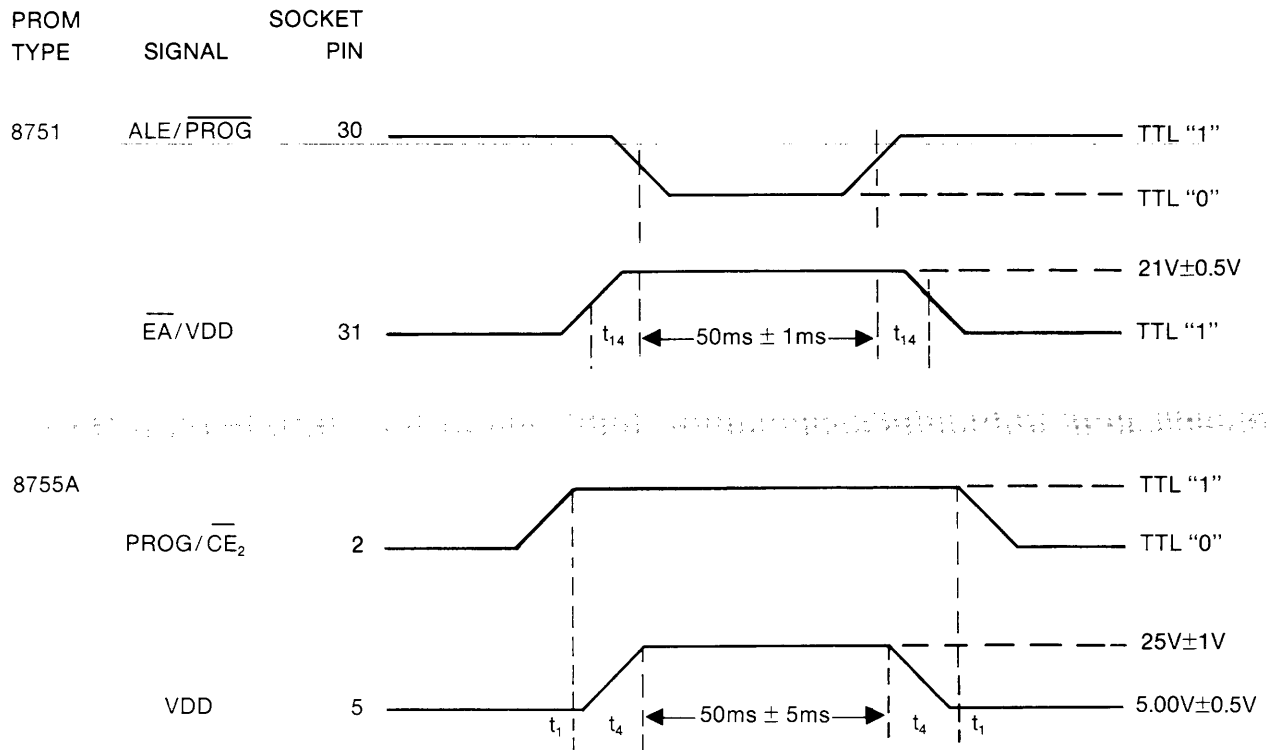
PROM TYPE SIGNAL SOCKET PIN

8751 $ALE/\overline{PROG}$ 30 TTL "1"

TTL "0"

21V±0.5V

$\overline{EA}/VDD$ 31 $t_{14}$ 50ms ± 1ms $t_{14}$ TTL "1"

8755A TTL "1"

$PROG/\overline{CE}_2$ 2 TTL "0"

25V±1V

VDD 5 $t_1$ $t_4$ 50ms ± 5ms $t_4$ $t_1$ 5.00V±0.5V